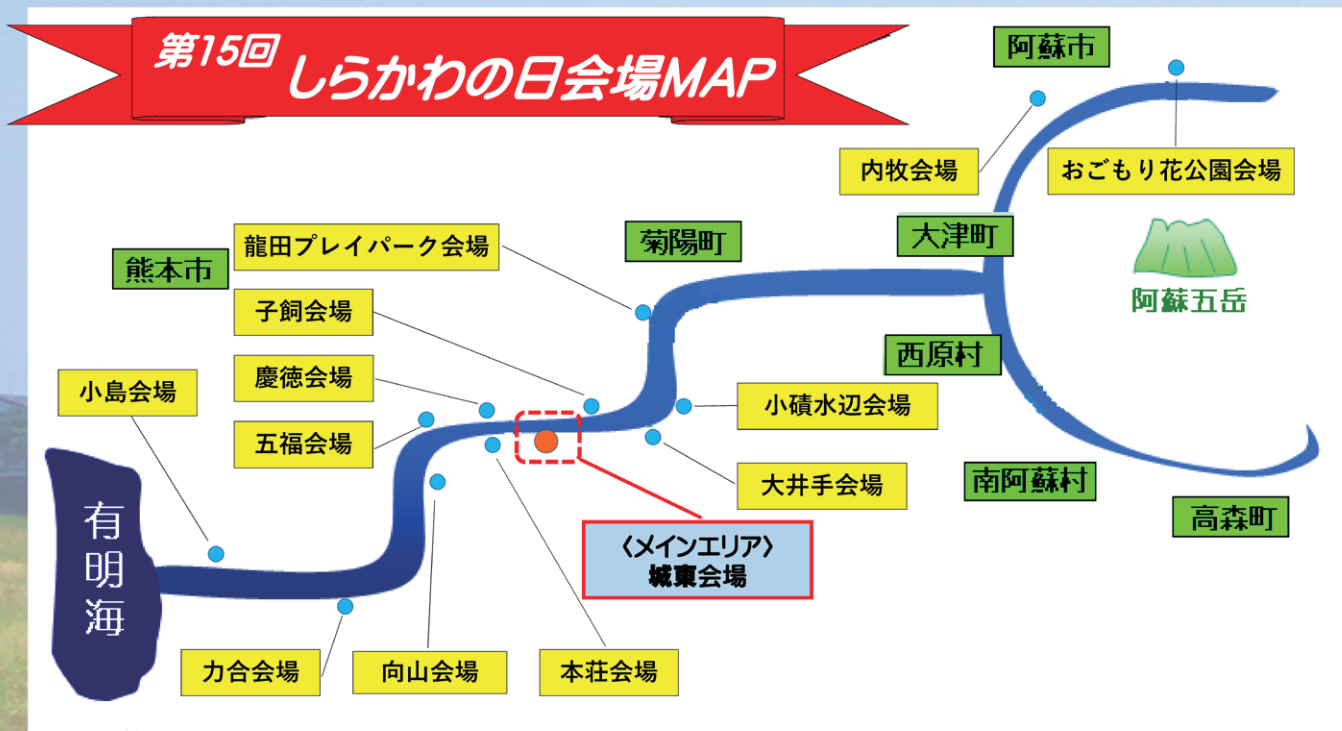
第15回 しらかわの日会場MAP

阿蘇市

内牧会場

おごもり花公園会場

大津町

菊陽町

龍田プレイパーク会場

熊本市

阿蘇五岳

子飼会場

西原村

慶徳会場

小島会場

小積水辺会場

五福会場

大井手会場

南阿蘇村

高森町

有明海

〈メインエリア〉
城東会場

力合会場

向山会場

本荘会場